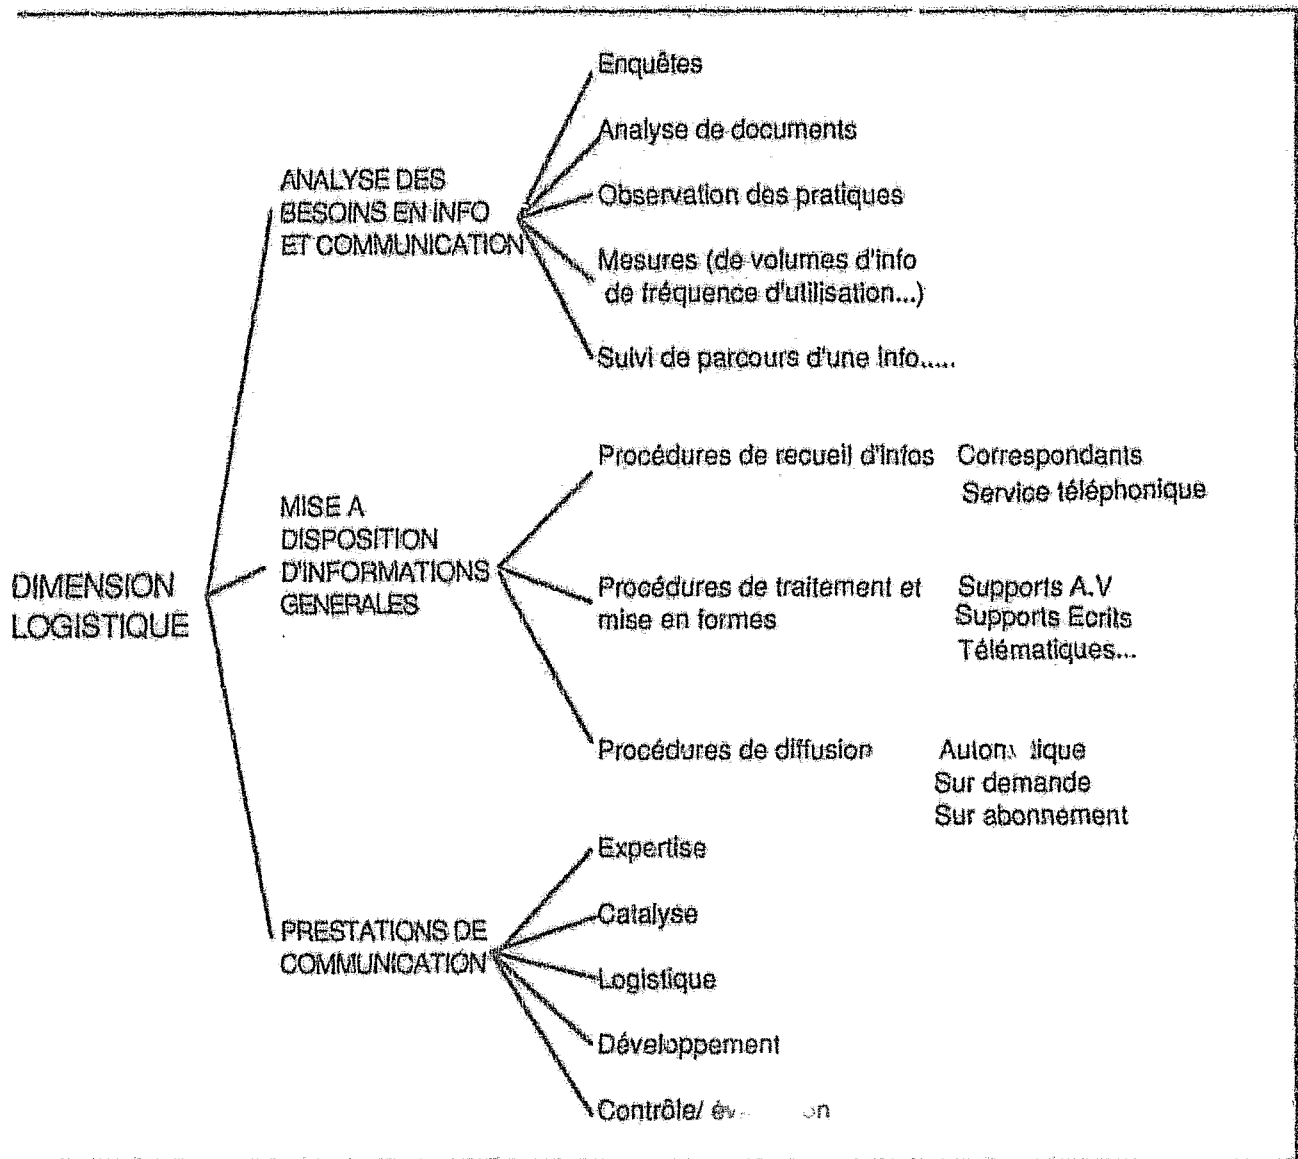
DIMENSION LOGISTIQUE

ANALYSE DES BESOINS EN INFO ET COMMUNICATION

Enquêtes

Analyse de documents

Observation des pratiques

Mesures (de volumes d'info de fréquence d'utilisation...)

Suivi de parcours d'une info.....

MISE A DISPOSITION D'INFORMATIONS GENERALES

Procédures de recueil d'infos

Correspondants
Service téléphonique

Procédures de traitement et mise en formes

Supports A.V
Supports Ecrits
Télématiques...

Procédures de diffusion

Autom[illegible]tique
Sur demande
Sur abonnement

PRESTATIONS DE COMMUNICATION

Expertise

Catalyse

Logistique

Développement

Contrôle/ év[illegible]n